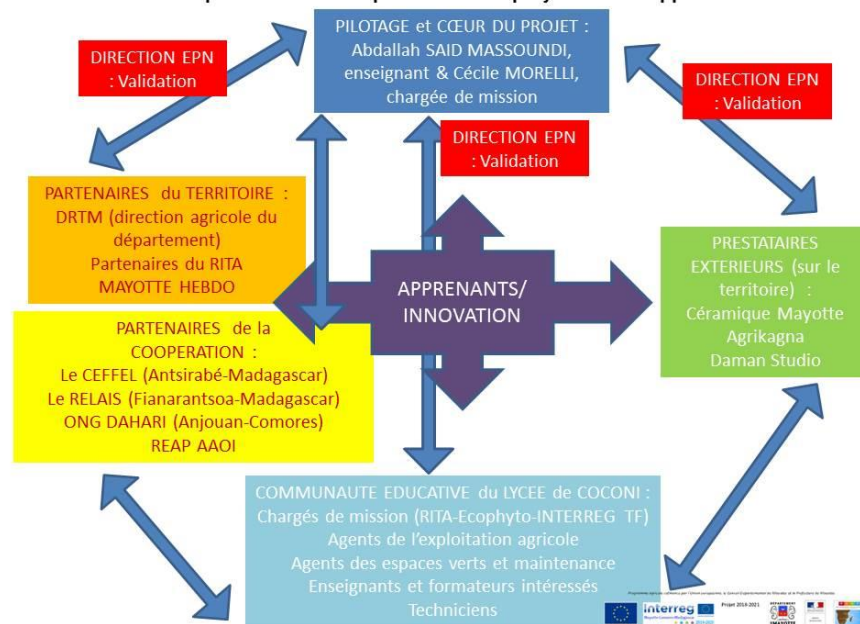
PILOTAGE et CŒUR DU PROJET : Abdallah SAID MASSOUNDI, enseignant & Cécile MORELLI, chargée de mission

DIRECTION EPN : Validation

DIRECTION EPN : Validation

DIRECTION EPN : Validation

PARTENAIRES du TERRITOIRE : DRTM (direction agricole du département) Partenaires du RITA MAYOTTE HEBDO

APPRENANTS/ INNOVATION

PRESTATAIRES EXTERIEURS (sur le territoire) : Céramique Mayotte Agrikagna Daman Studio

PARTENAIRES de la COOPERATION : Le CEFFEL (Antsirabé-Madagascar) Le RELAIS (Fianarantsoa-Madagascar) ONG DAHARI (Anjouan-Comores) REAP AAOI

COMMUNAUTE EDUCATIVE du LYCEE de COCONI : Chargés de mission (RITA-Ecophyto-INTERREG TF) Agents de l'exploitation agricole Agents des espaces verts et maintenance Enseignants et formateurs intéressés Techniciens

Interreg

Projet 2019-2021